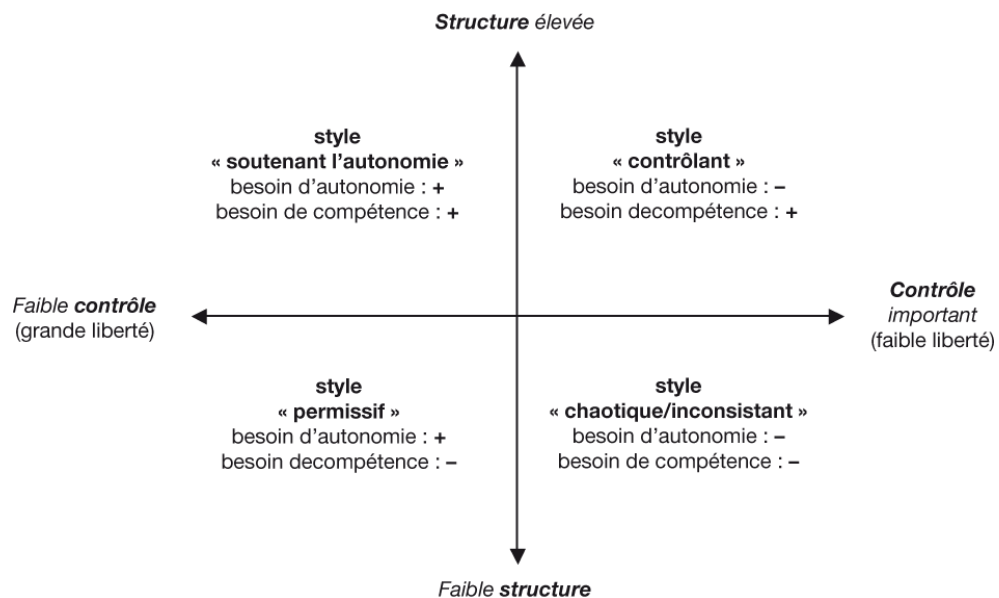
Structure élevée

style
« soutenant l'autonomie »
besoin d'autonomie : +
besoin de compétence : +

style
« contrôlant »
besoin d'autonomie : –
besoin decompétence : +

Faible contrôle
(grande liberté)

Contrôle
important
(faible liberté)

style
« permissif »
besoin d'autonomie : +
besoin decompétence : –

style
« chaotique/inconsistant »
besoin d'autonomie : –
besoin de compétence : –

Faible structure